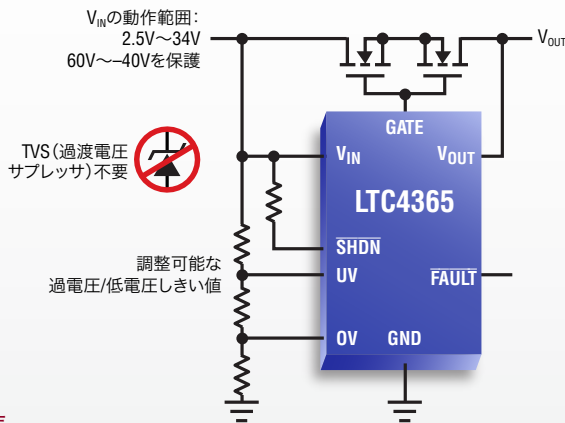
$V_{IN}$の動作範囲：
2.5V〜34V
60V〜−40Vを保護

$V_{OUT}$

GATE

TVS（過渡電圧サプレッサ）不要

$V_{IN}$

$V_{OUT}$

LTC4365

$\overline{SHDN}$

調整可能な過電圧/低電圧しきい値

UV

$\overline{FAULT}$

OV

GND